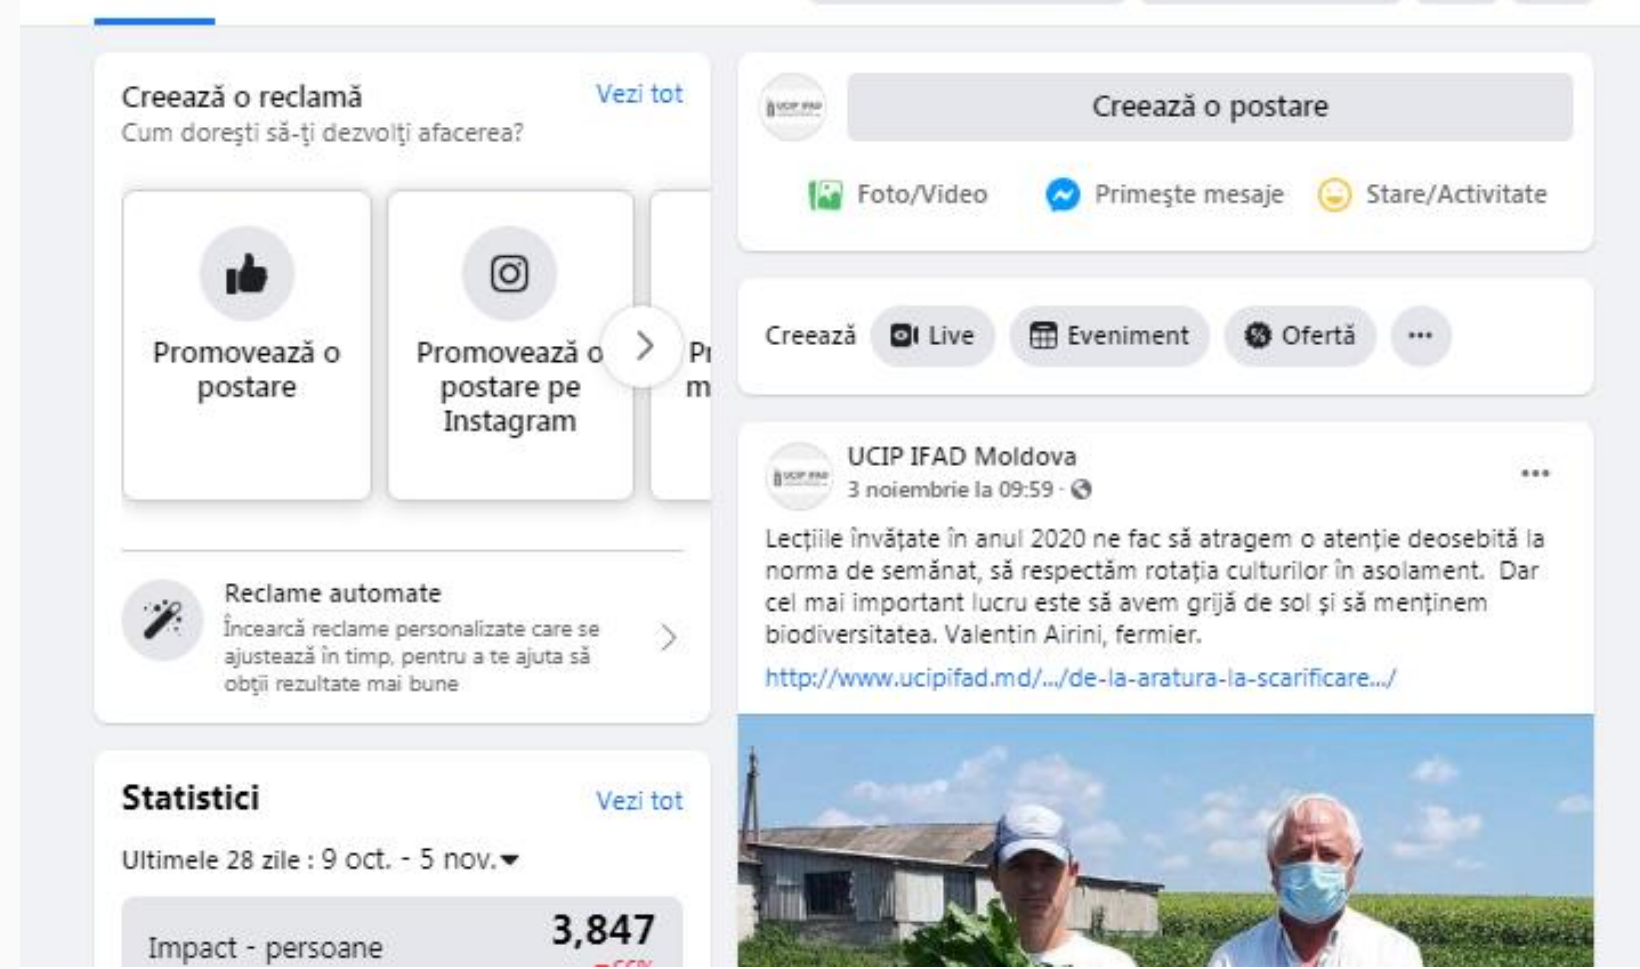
Creează o reclamă
Vezi tot
Cum doreşti să-ţi dezvolţi afacerea?

Promovează o postare

Promovează o postare pe Instagram

Pr m

Reclame automate
Încearcă reclame personalizate care se ajustează în timp, pentru a te ajuta să obţii rezultate mai bune

Statistici
Vezi tot
Ultimele 28 zile : 9 oct. - 5 nov.

Impact - persoane
3,847

Creează o postare
Foto/Video
Primeşte mesaje
Stare/Activitate

Creează
Live
Eveniment
Ofertă

UCIP IFAD Moldova
3 noiembrie la 09:59 ·

Lecţiile învăţate în anul 2020 ne fac să atragem o atenţie deosebită la norma de semănat, să respectăm rotaţia culturilor în asolament. Dar cel mai important lucru este să avem grijă de sol şi să menţinem biodiversitatea. Valentin Airini, fermier.

http://www.ucipifad.md/.../de-la-aratura-la-scarificare.../